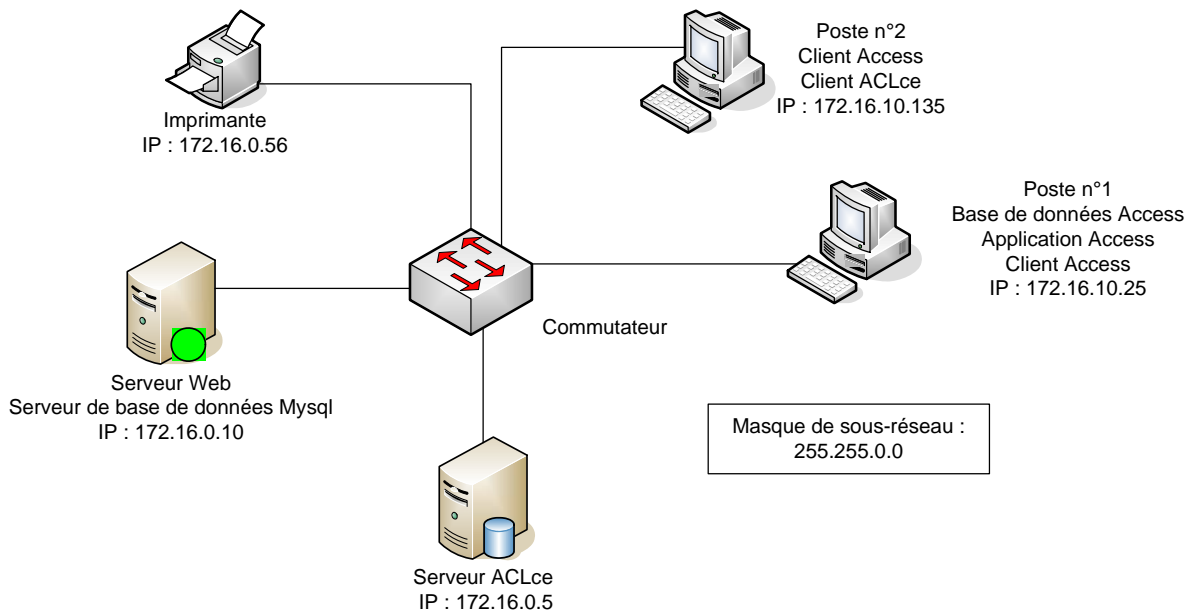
Poste n°2
Client Access
Client ACLce
IP : 172.16.10.135

Imprimante
IP : 172.16.0.56

Poste n°1
Base de données Access
Application Access
Client Access
IP : 172.16.10.25

Commutateur

Serveur Web
Serveur de base de données Mysql
IP : 172.16.0.10

Masque de sous-réseau :
255.255.0.0

Serveur ACLce
IP : 172.16.0.5